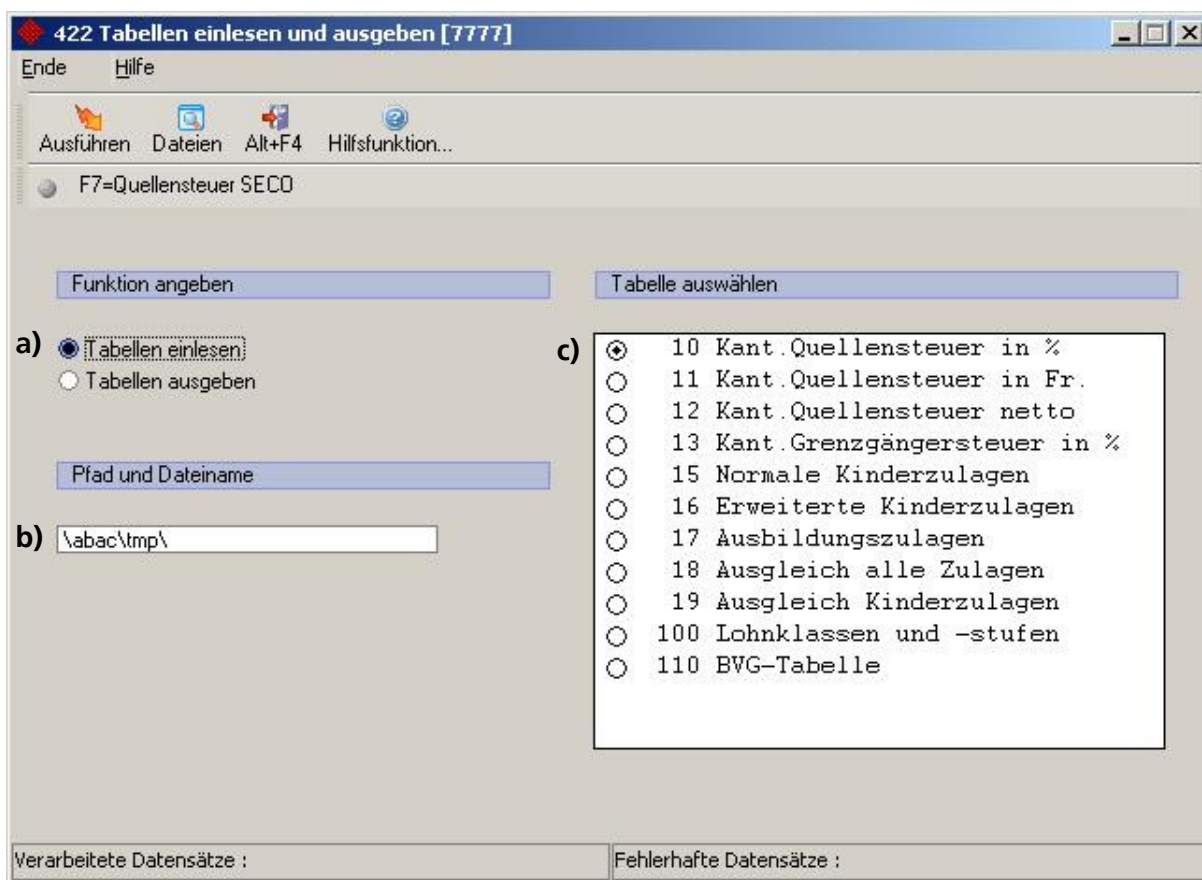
422 Tabellen einlesen und ausgeben [7777]

Ende Hilfe

Ausführen Dateien Alt+F4 Hilfsfunktion...

F7=Quellensteuer SECO

Funktion angeben

a) Tabellen einlesen
Tabellen ausgeben

Pfad und Dateiname

b) \abac\tmp\

Tabelle auswählen

c)
10 Kant.Quellensteuer in %
11 Kant.Quellensteuer in Fr.
12 Kant.Quellensteuer netto
13 Kant.Grenzgängersteuer in %
15 Normale Kinderzulagen
16 Erweiterte Kinderzulagen
17 Ausbildungszulagen
18 Ausgleich alle Zulagen
19 Ausgleich Kinderzulagen
100 Lohnklassen und -stufen
110 BVG-Tabelle

Verarbeitete Datensätze :

Fehlerhafte Datensätze :